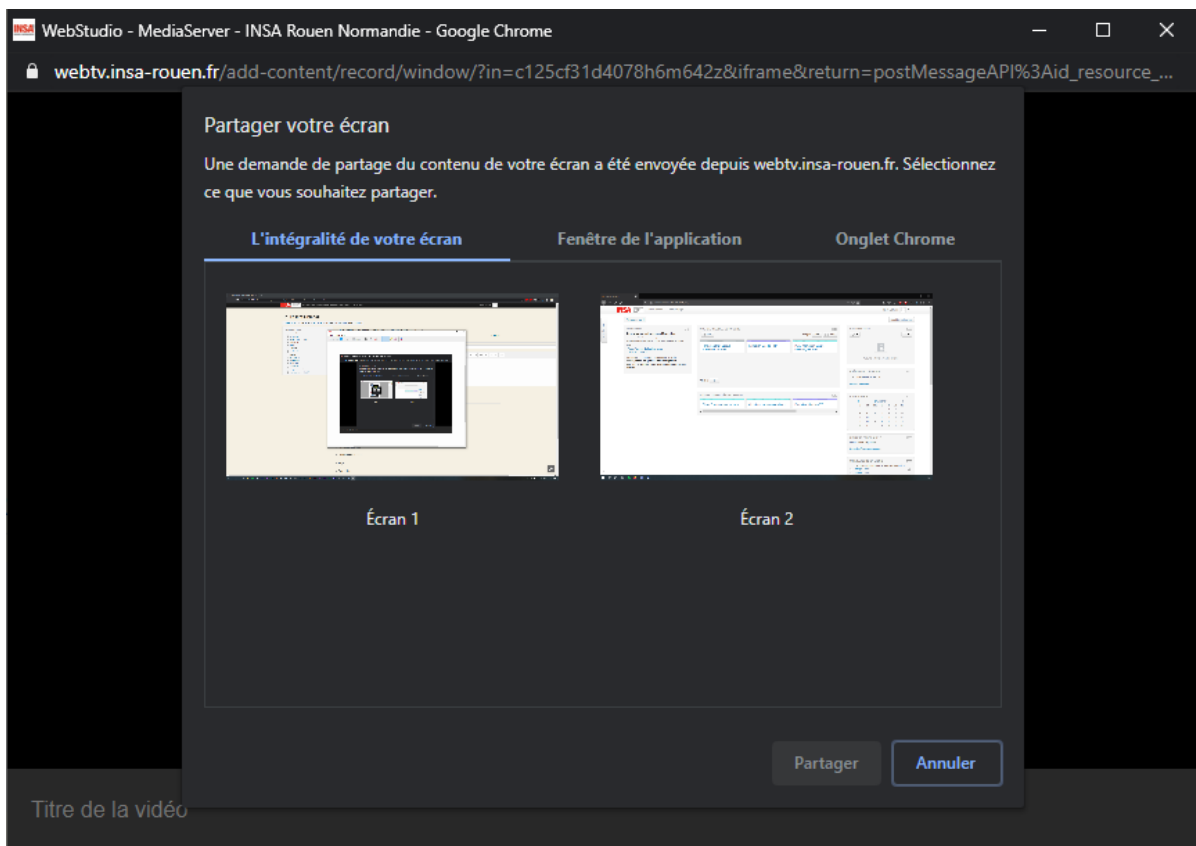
INSA WebStudio - MediaServer - INSA Rouen Normandie - Google Chrome

webtv.insa-rouen.fr/add-content/record/window/?in=c125cf31d4078h6m642z&iframe&return=postMessageAPI%3Aid_resource_...

Partager votre écran

Une demande de partage du contenu de votre écran a été envoyée depuis webtv.insa-rouen.fr. Sélectionnez ce que vous souhaitez partager.

L'intégralité de votre écran
Fenêtre de l'application
Onglet Chrome

Écran 1
Écran 2

Partager
Annuler

Titre de la vidéo